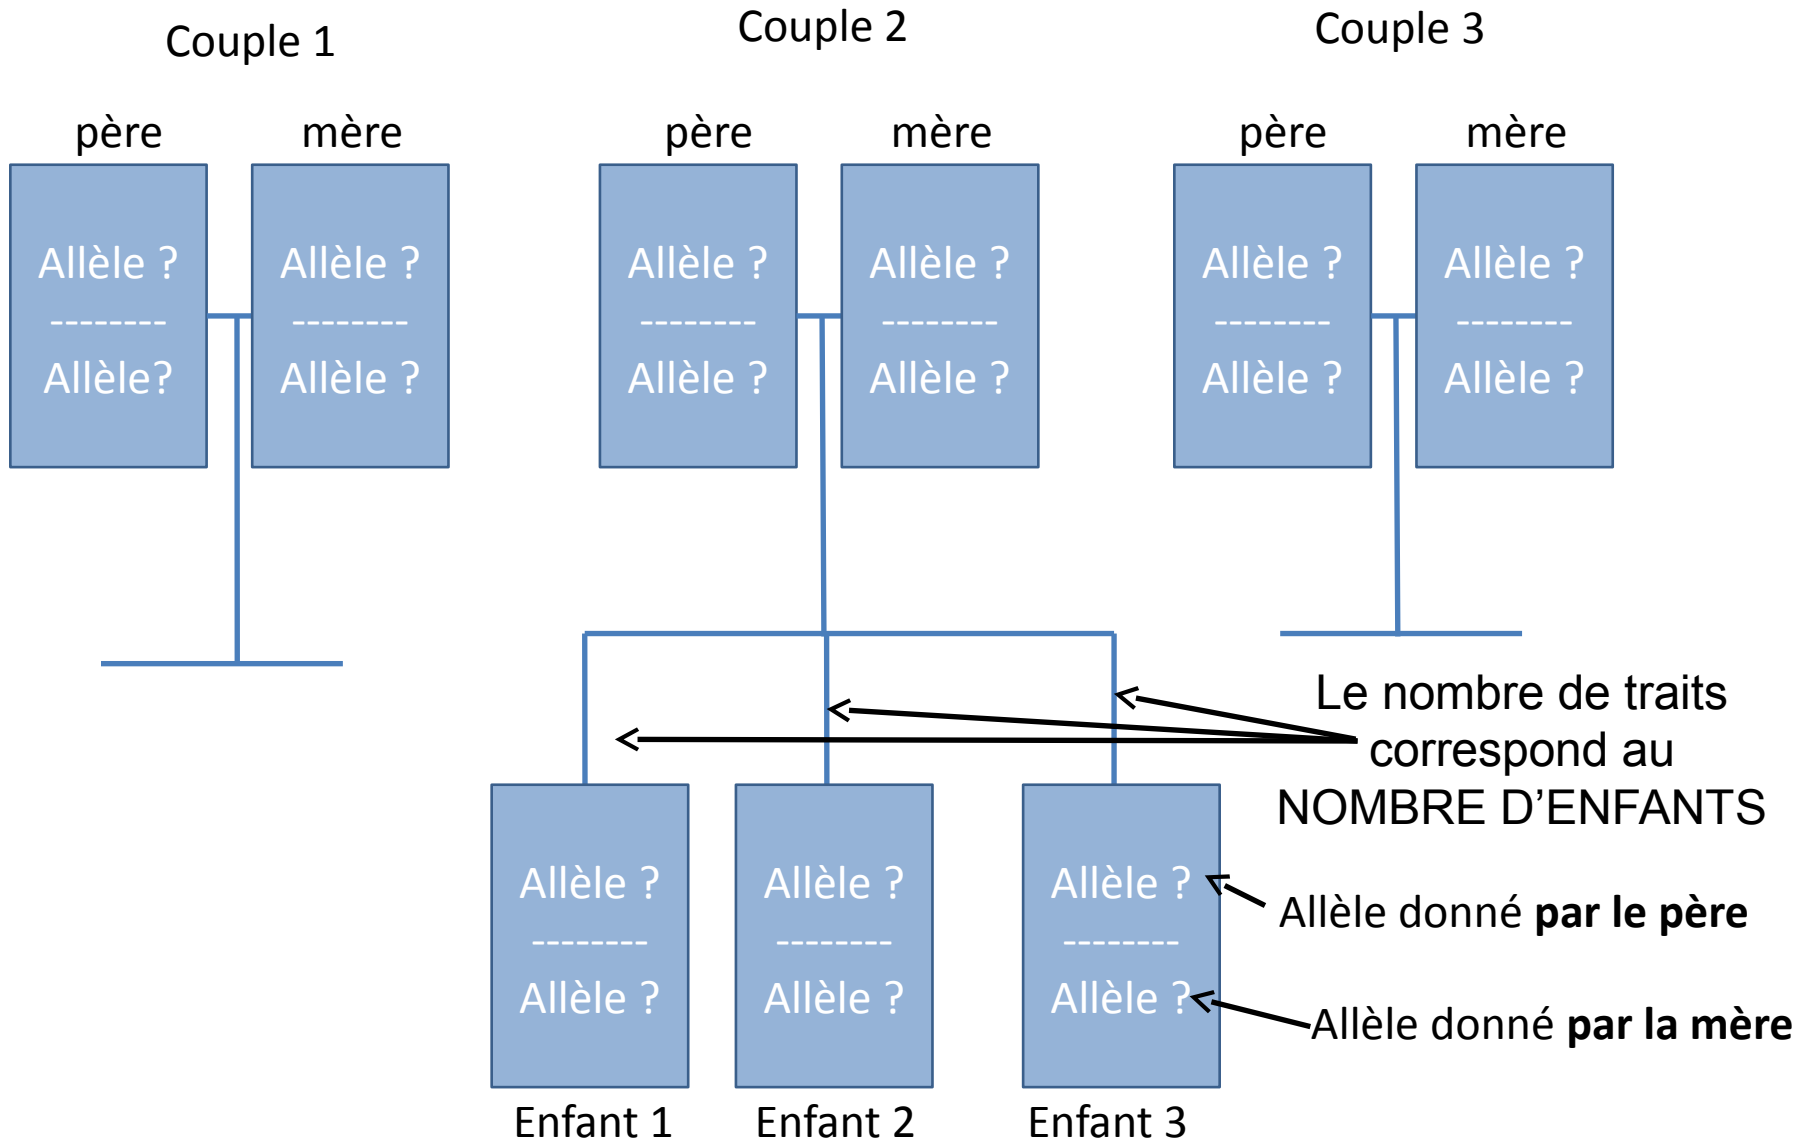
Couple 1

Couple 2

Couple 3

père

mère

Allèle ?
--------
Allèle?

Allèle ?
--------
Allèle ?

père

mère

Allèle ?
--------
Allèle ?

Allèle ?
--------
Allèle ?

père

mère

Allèle ?
--------
Allèle ?

Allèle ?
--------
Allèle ?

Le nombre de traits correspond au NOMBRE D'ENFANTS

Allèle ?
--------
Allèle ?

Allèle ?
--------
Allèle ?

Allèle ?
--------
Allèle ?

Allèle donné **par le père**

Allèle donné **par la mère**

Enfant 1

Enfant 2

Enfant 3